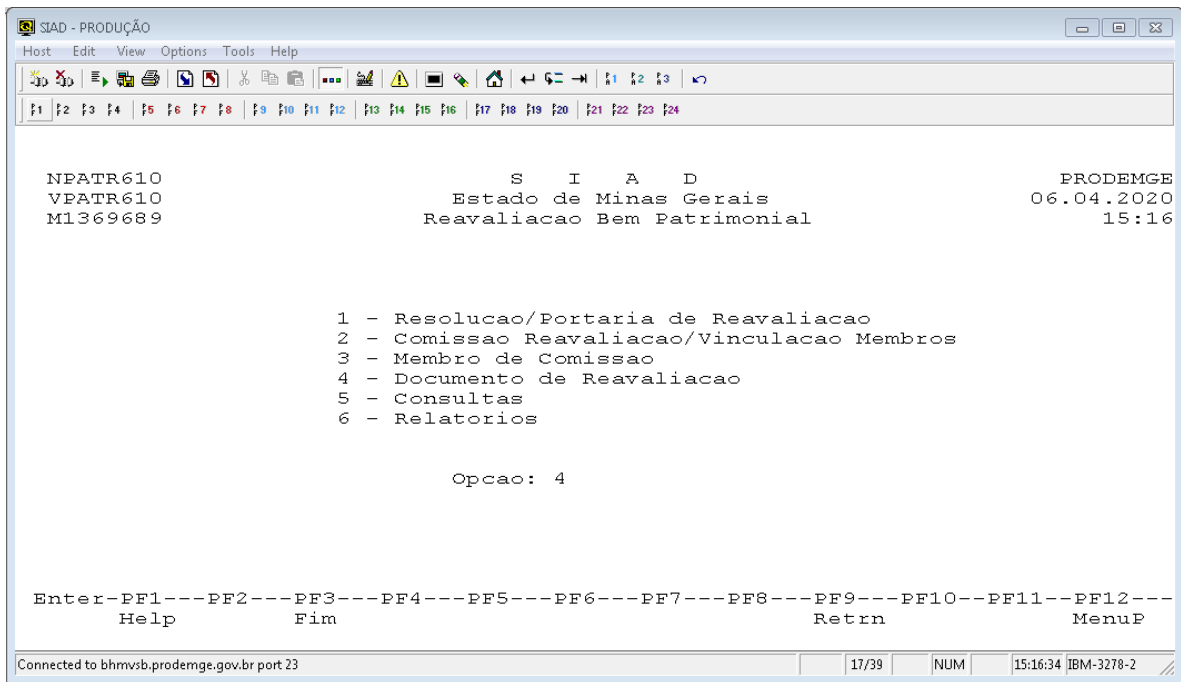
SIAD - PRODUÇÃO

Host Edit View Options Tools Help

1 2 3 4 5 6 7 8 9 10 11 12 13 14 15 16 17 18 19 20 21 22 23 24

NPATR610 S I A D PRODEMGE
VPATR610 Estado de Minas Gerais 06.04.2020
M1369689 Reavaliacao Bem Patrimonial 15:16

1 - Resolucao/Portaria de Reavaliacao
2 - Comissao Reavaliacao/Vinculacao Membros
3 - Membro de Comissao
4 - Documento de Reavaliacao
5 - Consultas
6 - Relatorios

Opcao: 4

Enter-PF1---PF2---PF3---PF4---PF5---PF6---PF7---PF8---PF9---PF10--PF11--PF12---
Help Fim Retrn MenuP

Connected to bhmvsb.prodemge.gov.br port 23 17/39 NUM 15:16:34 IBM-3278-2